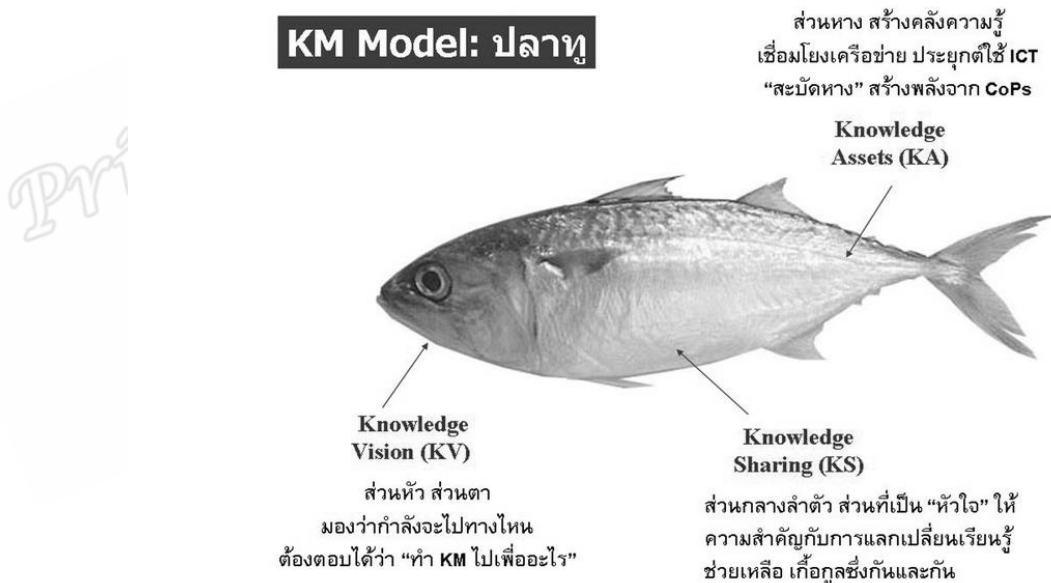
KM Model: ปลาทู

ส่วนหาง สร้างคลังความรู้ เชื่อมโยงเครือข่าย ประยุกต์ใช้ ICT "สะบัดหาง" สร้างพลังจาก CoPs

Knowledge Assets (KA)

Knowledge Vision (KV)

ส่วนหัว ส่วนตา มองว่ากำลังจะไปทางไหน ต้องตอบได้ว่า "ทำ KM ไปเพื่ออะไร"

Knowledge Sharing (KS)

ส่วนกลางลำตัว ส่วนที่เป็น "หัวใจ" ให้ความสำคัญกับการแลกเปลี่ยนเรียนรู้ ช่วยเหลือ เกื้อกูลซึ่งกันและกัน